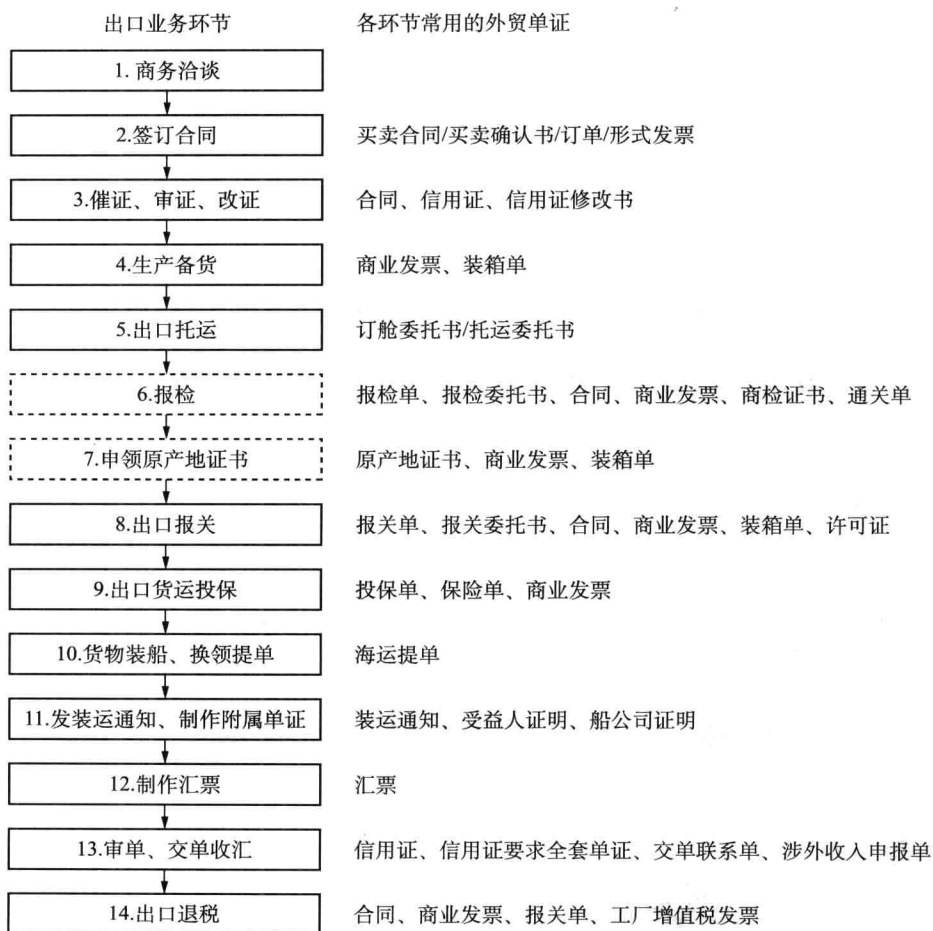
| 出口业务环节 | 各环节常用的外贸单证 |
|---|---|
| 1. 商务洽谈 | |
| 2.签订合同 | 买卖合同/买卖确认书/订单/形式发票 |
| 3.催证、审证、改证 | 合同、信用证、信用证修改书 |
| 4.生产备货 | 商业发票、装箱单 |
| 5.出口托运 | 订舱委托书/托运委托书 |
| 6.报检 | 报检单、报检委托书、合同、商业发票、商检证书、通关单 |
| 7.申领原产地证书 | 原产地证书、商业发票、装箱单 |
| 8.出口报关 | 报关单、报关委托书、合同、商业发票、装箱单、许可证 |
| 9.出口货运投保 | 投保单、保险单、商业发票 |
| 10.货物装船、换领提单 | 海运提单 |
| 11.发装运通知、制作附属单证 | 装运通知、受益人证明、船公司证明 |
| 12.制作汇票 | 汇票 |
| 13.审单、交单收汇 | 信用证、信用证要求全套单证、交单联系单、涉外收入申报单 |
| 14.出口退税 | 合同、商业发票、报关单、工厂增值税发票 |